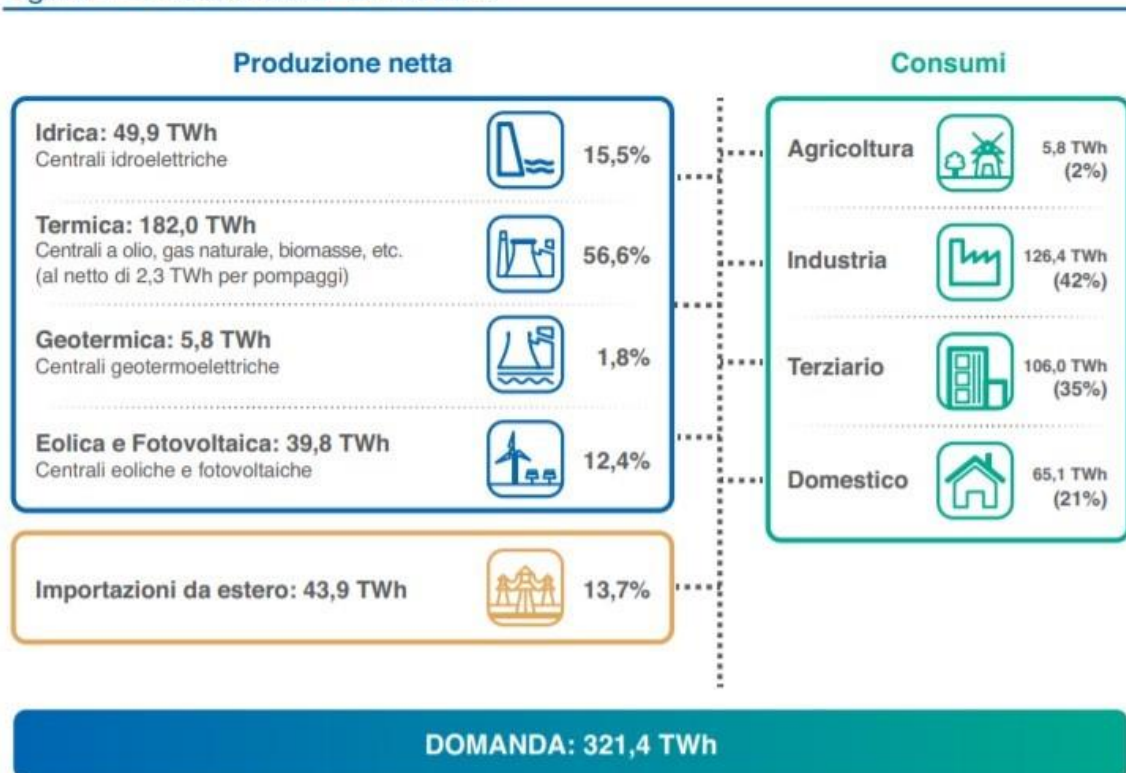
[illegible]

Produzione netta

Idrica: 49,9 TWh
Centrali idroelettriche
15,5%

Termica: 182,0 TWh
Centrali a olio, gas naturale, biomasse, etc. (al netto di 2,3 TWh per pompaggi)
56,6%

Geotermica: 5,8 TWh
Centrali geotermoelettriche
1,8%

Eolica e Fotovoltaica: 39,8 TWh
Centrali eoliche e fotovoltaiche
12,4%

Importazioni da estero: 43,9 TWh
13,7%

Consumi

Agricoltura
5,8 TWh (2%)

Industria
126,4 TWh (42%)

Terziario
106,0 TWh (35%)

Domestico
65,1 TWh (21%)

DOMANDA: 321,4 TWh